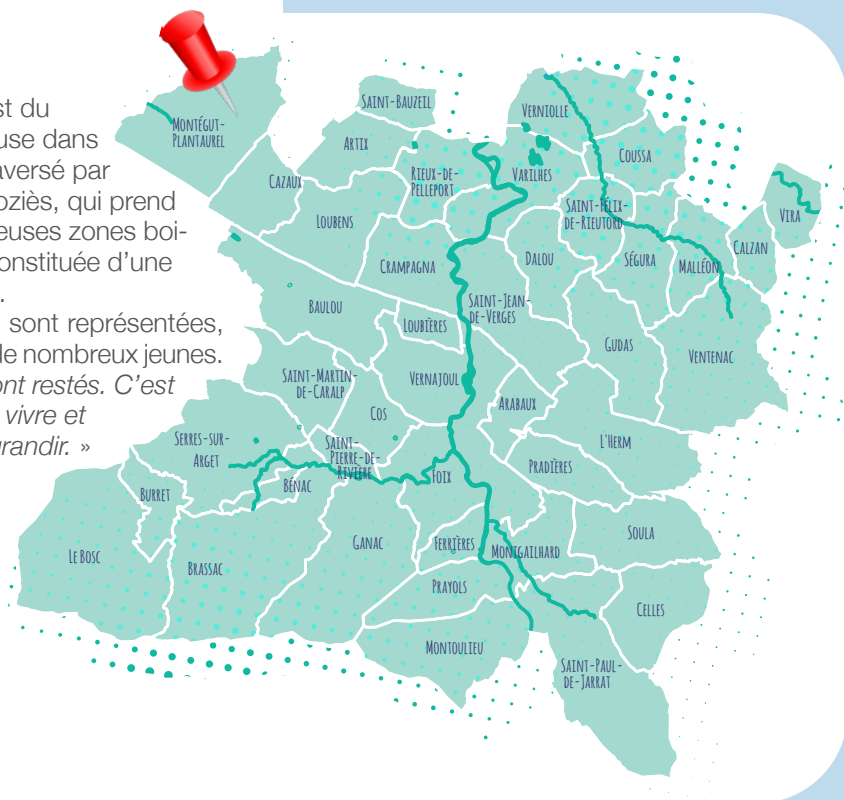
st du
use dans
averse par
oziès, qui prend
euses zones boi-
onstituée d'une
.
sont représentées,
le nombreux jeunes.
ont restés. C'est
vivre et
randir. »

Saint-Bauzeil
Verniolle
Montégut-Plantaurel
Artix
Coussa
Cazaux
Rieux-de-Pelleport
Varilhes
Vira
Loubens
Saint-Félix-de-Rieutord
Calzan
Crampagna
Dalou
Ségura
Malléon
Baulou
Saint-Jean-de-Verges
Loubières
Gudas
Ventenac
Saint-Martin-de-Caralp
Vernajoul
Cos
Arabaux
Serres-sur-Arget
Saint-Pierre-de-Rivière
L'Herm
Bénac
Foix
Pradières
Burret
Soula
Ganac
Ferrières
Montgailhard
Le Bosc
Brassac
Prayols
Celles
Montoulieu
Saint-Paul-de-Jarrat